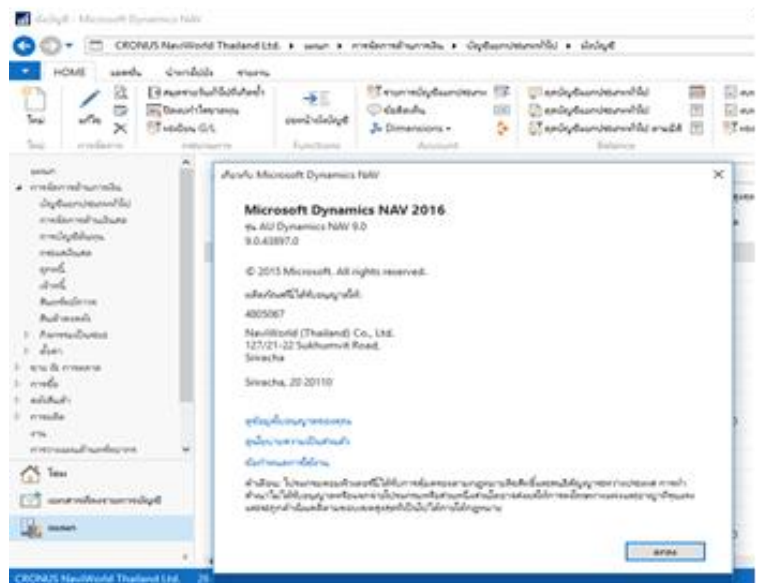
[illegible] - Microsoft Dynamics NAV

CRONUS NaviWorld Thailand Ltd. ▸ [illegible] ▸ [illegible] ▸ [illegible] ▸ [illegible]

HOME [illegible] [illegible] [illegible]

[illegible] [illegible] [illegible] G/L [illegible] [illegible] Dimensions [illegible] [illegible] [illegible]

Functions Account Balance

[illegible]

เกี่ยวกับ Microsoft Dynamics NAV

Microsoft Dynamics NAV 2016
รุ่น AU Dynamics NAV 9.0
9.0.43897.0

© 2015 Microsoft. All rights reserved.

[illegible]
4805067
NaviWorld (Thailand) Co., Ltd.
127/21-22 Sukhumvit Road,
Sriracha

Sriracha, 20 20110

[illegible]
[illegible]
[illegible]

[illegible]

ตกลง

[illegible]
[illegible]

CRONUS NaviWorld Thailand Ltd. 26